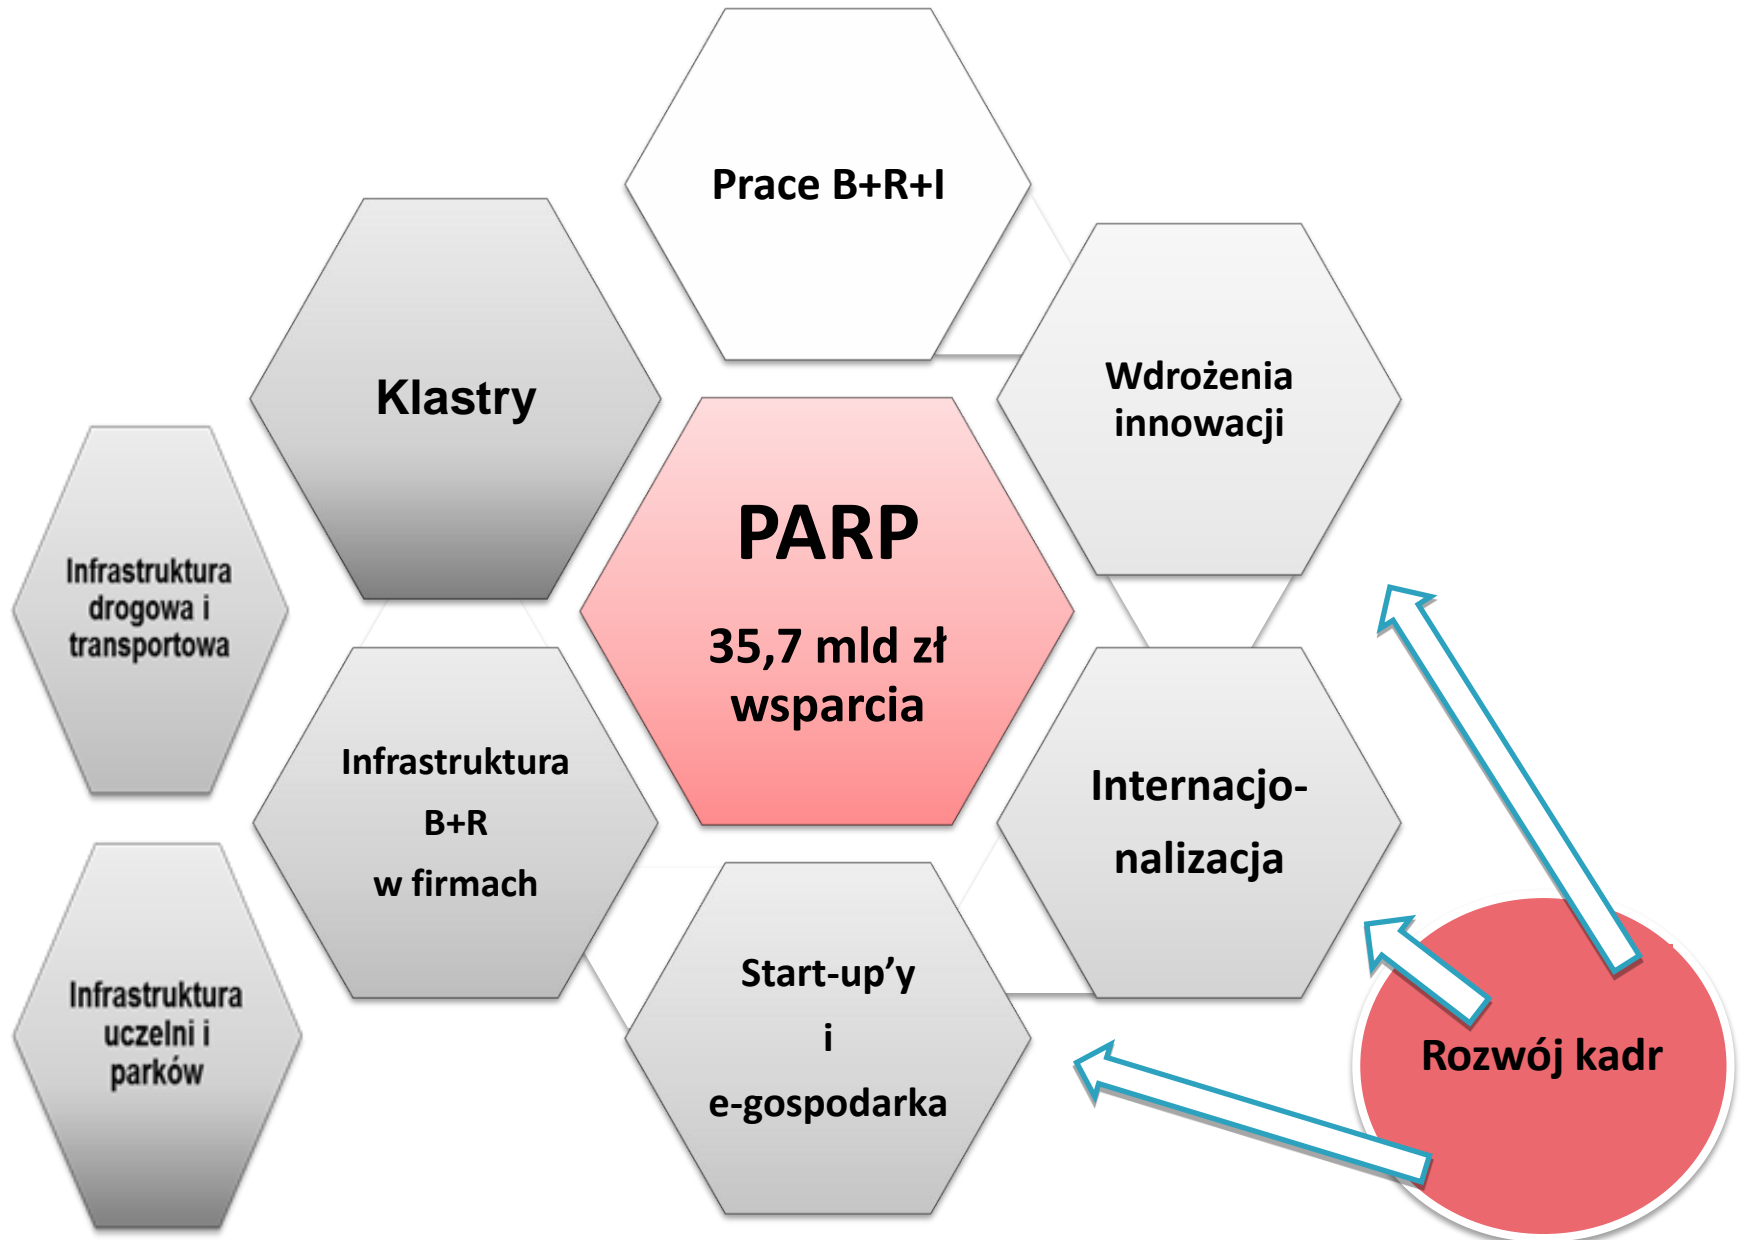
Prace B+R+I

Klastry

Wdrożenia innowacji

Infrastruktura drogowa i transportowa

PARP

35,7 mld zł wsparcia

Infrastruktura B+R w firmach

Internacjonalizacja

Infrastruktura uczelni i parków

Start-up'y i e-gospodarka

Rozwój kadr